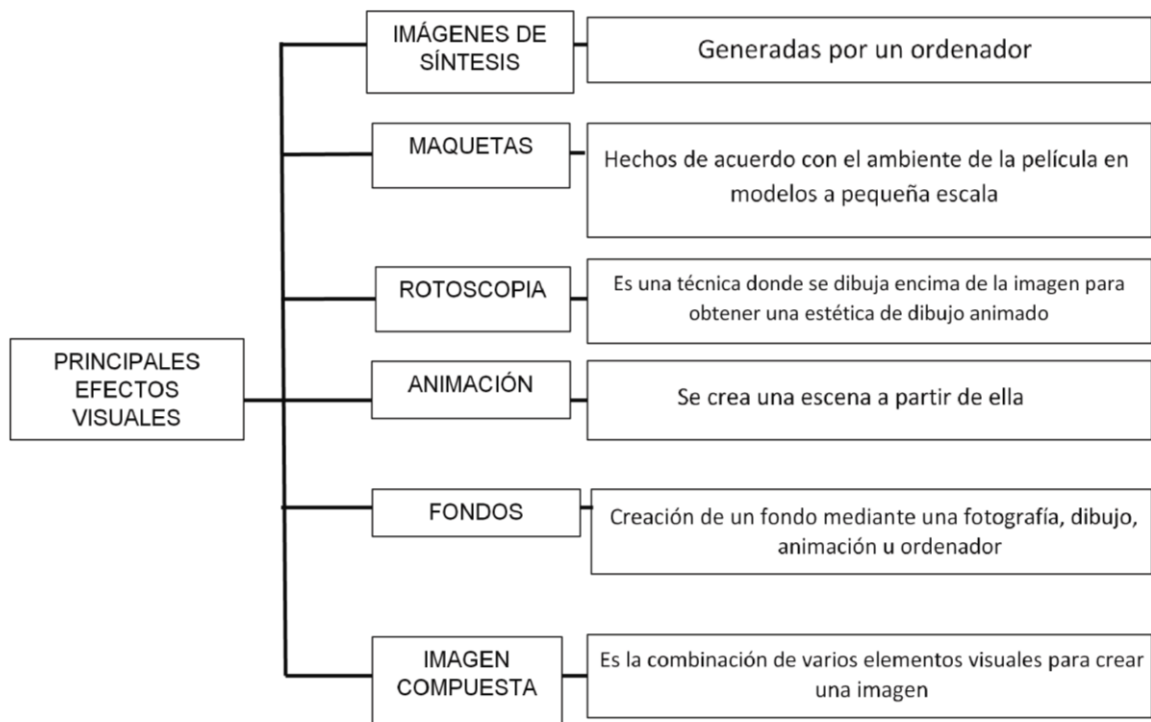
PRINCIPALES EFECTOS VISUALES

IMÁGENES DE SÍNTESIS

Generadas por un ordenador

MAQUETAS

Hechos de acuerdo con el ambiente de la película en modelos a pequeña escala

ROTOSCOPIA

Es una técnica donde se dibuja encima de la imagen para obtener una estética de dibujo animado

ANIMACIÓN

Se crea una escena a partir de ella

FONDOS

Creación de un fondo mediante una fotografía, dibujo, animación u ordenador

IMAGEN COMPUESTA

Es la combinación de varios elementos visuales para crear una imagen